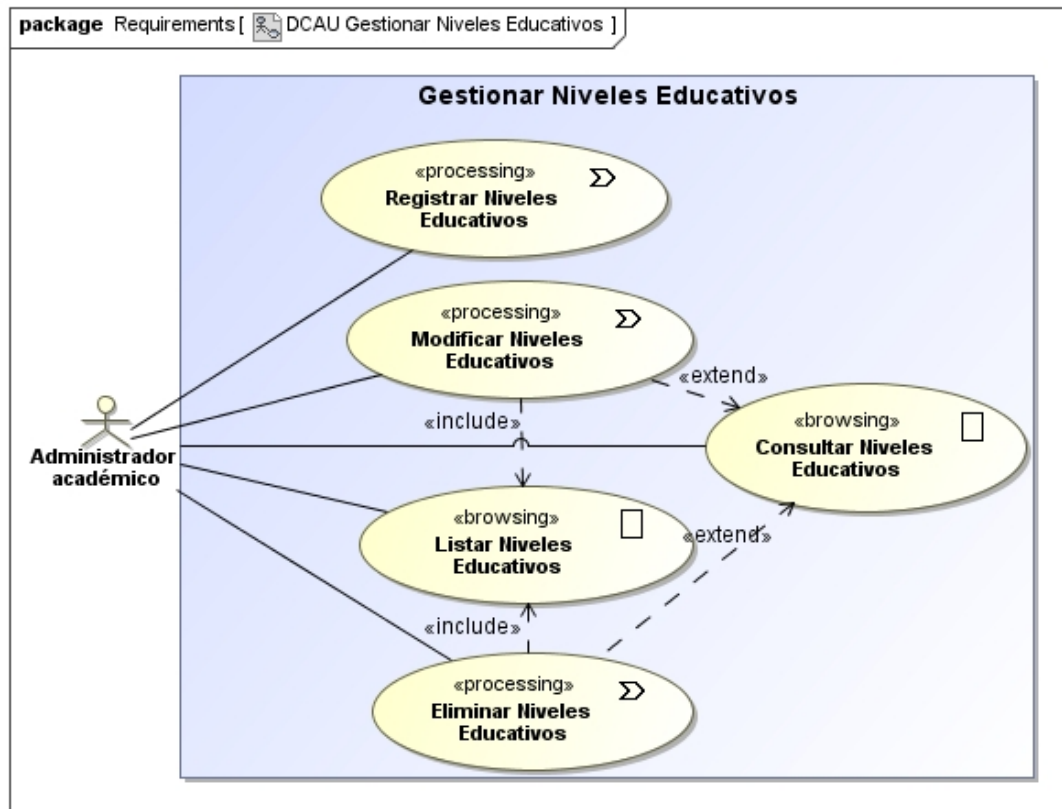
package Requirements [ DCAU Gestionar Niveles Educativos ]

Gestionar Niveles Educativos

«processing»
Registrar Niveles Educativos

«processing»
Modificar Niveles Educativos

«extend»

«include»

«browsing»
Consultar Niveles Educativos

Administrador académico

«browsing»
Listar Niveles Educativos

«extend»

«include»

«processing»
Eliminar Niveles Educativos